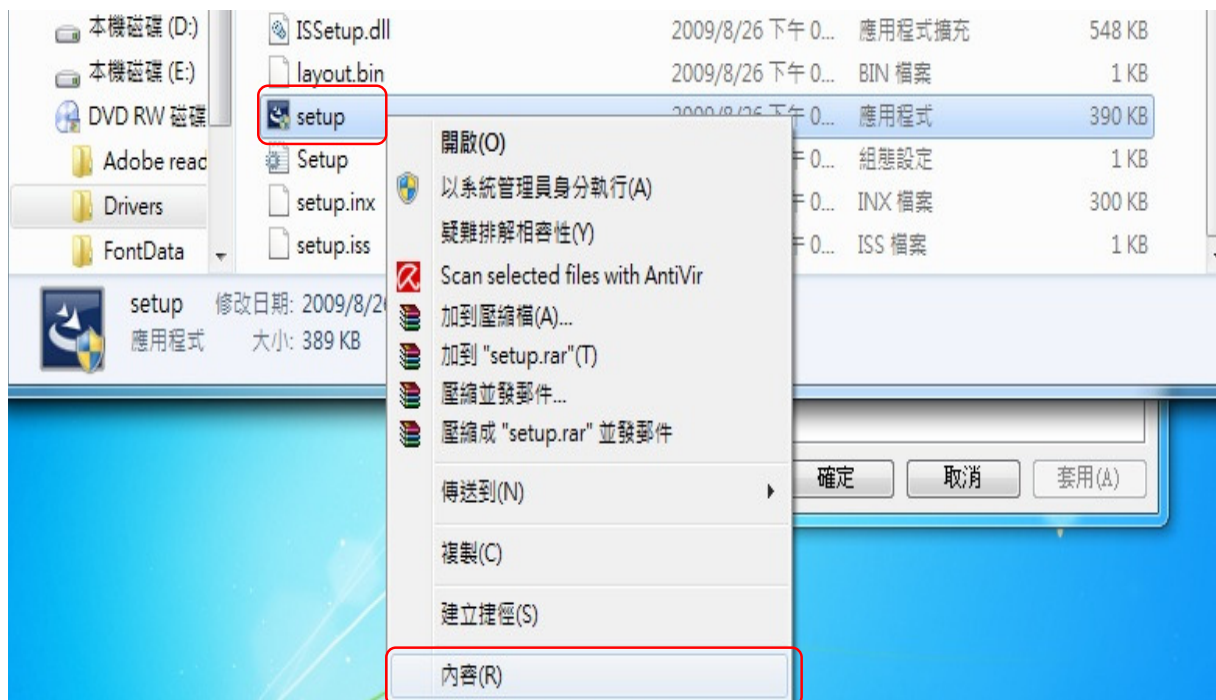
本機磁碟 (D:)
本機磁碟 (E:)
DVD RW 磁碟
Adobe read
Drivers
FontData

| ISSetup.dll | 2009/8/26 下午 0... | 應用程式擴充 | 548 KB |
|---|---|---|---|
| layout.bin | 2009/8/26 下午 0... | BIN 檔案 | 1 KB |
| setup | 2009/8/26 下午 0... | 應用程式 | 390 KB |
| Setup | 下午 0... | 組態設定 | 1 KB |
| setup.inx | 下午 0... | INX 檔案 | 300 KB |
| setup.iss | 下午 0... | ISS 檔案 | 1 KB |

setup 修改日期: 2009/8/26
應用程式 大小: 389 KB

開啟(O)
以系統管理員身分執行(A)
疑難排解相容性(Y)
Scan selected files with AntiVir
加到壓縮檔(A)...
加到 "setup.rar"(T)
壓縮並發郵件...
壓縮成 "setup.rar" 並發郵件
傳送到(N)
複製(C)
建立捷徑(S)
內容(R)

確定
取消
套用(A)